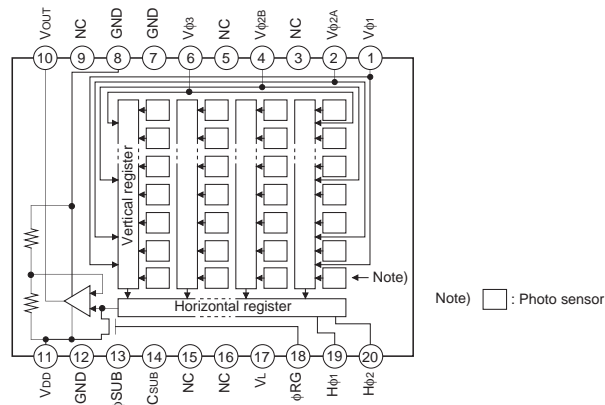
VOUT NC GND GND Vφ3 NC Vφ2B NC Vφ2A Vφ1

10 9 8 7 6 5 4 3 2 1

Vertical register

Note)

Horizontal register

11 12 13 14 15 16 17 18 19 20

VDD GND φSUB CSUB NC NC VL φRG Hφ1 Hφ2

Note) : Photo sensor